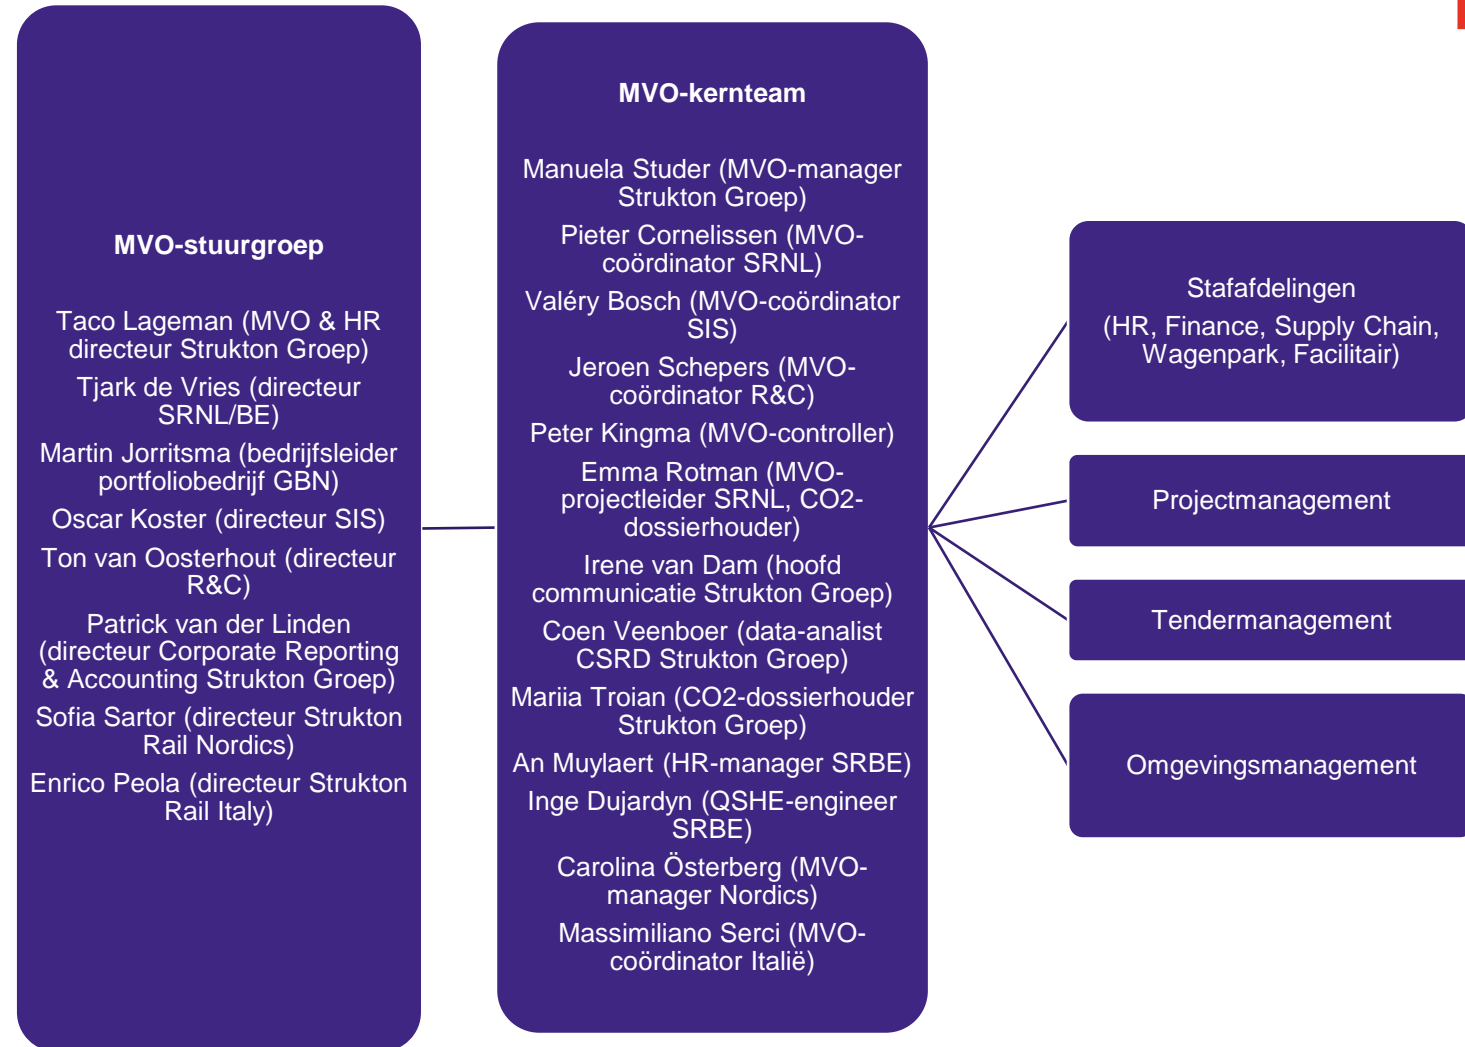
MVO-stuurgroep

Taco Lageman (MVO & HR directeur Strukton Groep)

Tjark de Vries (directeur SRNL/BE)

Martin Jorritsma (bedrijfsleider portfoliobedrijf GBN)

Oscar Koster (directeur SIS)

Ton van Oosterhout (directeur R&C)

Patrick van der Linden (directeur Corporate Reporting & Accounting Strukton Groep)

Sofia Sartor (directeur Strukton Rail Nordics)

Enrico Peola (directeur Strukton Rail Italy)

MVO-kernteam

Manuela Studer (MVO-manager Strukton Groep)

Pieter Cornelissen (MVO-coördinator SRNL)

Valéry Bosch (MVO-coördinator SIS)

Jeroen Schepers (MVO-coördinator R&C)

Peter Kingma (MVO-controller)

Emma Rotman (MVO-projectleider SRNL, CO2-dossierhouder)

Irene van Dam (hoofd communicatie Strukton Groep)

Coen Veenboer (data-analist CSRD Strukton Groep)

Mariia Troian (CO2-dossierhouder Strukton Groep)

An Muylaert (HR-manager SRBE)

Inge Dujardyn (QSHE-engineer SRBE)

Carolina Österberg (MVO-manager Nordics)

Massimiliano Serci (MVO-coördinator Italië)

Stafafdelingen
(HR, Finance, Supply Chain, Wagenpark, Facilitair)

Projectmanagement

Tendermanagement

Omgevingsmanagement